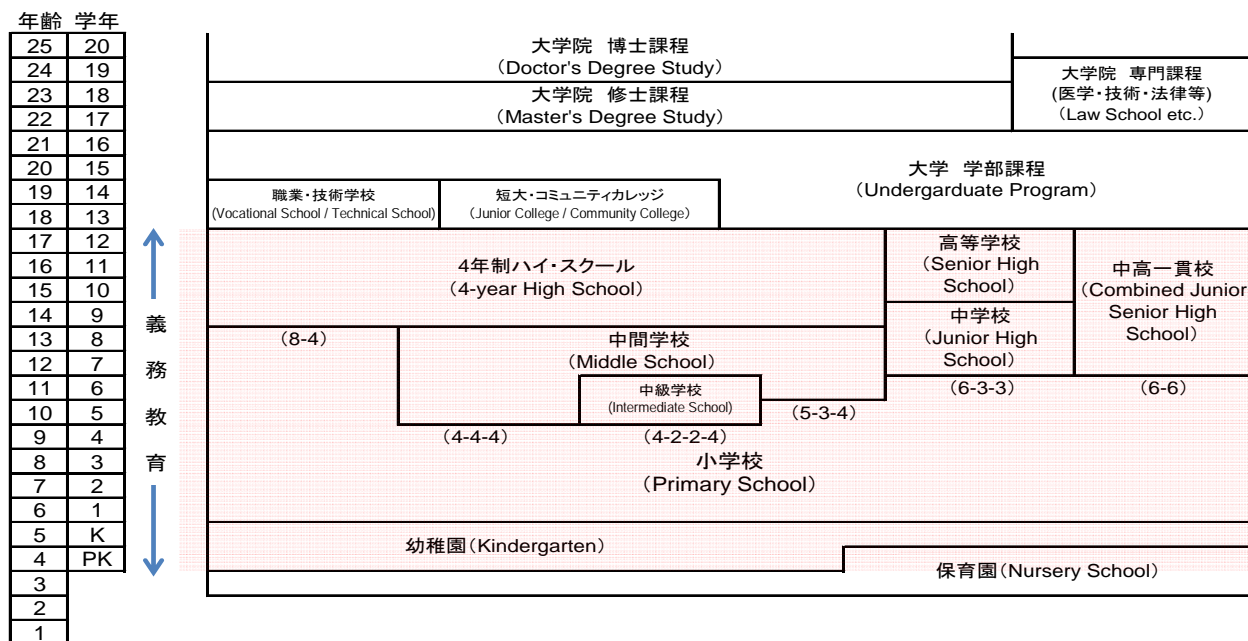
| 年齢 | 学年 |
|---|---|
| 25 | 20 |
| 24 | 19 |
| 23 | 18 |
| 22 | 17 |
| 21 | 16 |
| 20 | 15 |
| 19 | 14 |
| 18 | 13 |
| 17 | 12 |
| 16 | 11 |
| 15 | 10 |
| 14 | 9 |
| 13 | 8 |
| 12 | 7 |
| 11 | 6 |
| 10 | 5 |
| 9 | 4 |
| 8 | 3 |
| 7 | 2 |
| 6 | 1 |
| 5 | K |
| 4 | PK |
| 3 | |
| 2 | |
| 1 | |

義務教育

大学院 博士課程
(Doctor's Degree Study)

大学院 修士課程
(Master's Degree Study)

大学院 専門課程
(医学・技術・法律等)
(Law School etc.)

大学 学部課程
(Undergarduate Program)

職業・技術学校
(Vocational School / Technical School)

短大・コミュニティカレッジ
(Junior College / Community College)

4年制ハイ・スクール
(4-year High School)

高等学校
(Senior High School)

中高一貫校
(Combined Junior Senior High School)

中学校
(Junior High School)

(8-4)

中間学校
(Middle School)

中級学校
(Intermediate School)

(5-3-4)

(6-3-3)

(6-6)

(4-4-4)

(4-2-2-4)

小学校
(Primary School)

幼稚園(Kindergarten)

保育園(Nursery School)